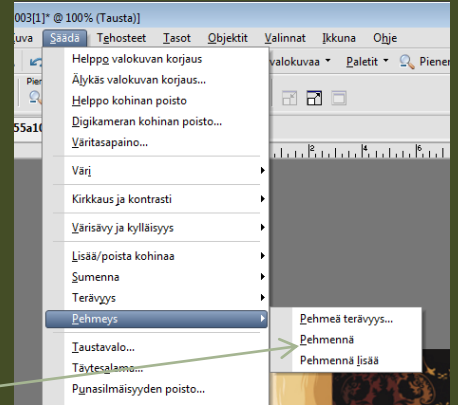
003[1]* @ 100% (Tausta)]

kuva Säädä Tehosteet Tasot Objektit Valinnat Ikkuna Ohje

valokuvaa Paletit Pienen

Pien

55a1

Helppo valokuvan korjaus
Älykäs valokuvan korjaus...
Helppo kohinan poisto
Digikameran kohinan poisto...
Väritasapaino...

Väri

Kirkkaus ja kontrasti

Värisävy ja kylläisyys

Lisää/poista kohinaa
Sumenna
Terävyys
Pehmeys

Taustavalo...
Täytesalama...
Punasilmäisyyden poisto...

Pehmeä terävyys...
Pehmennä
Pehmennä lisää